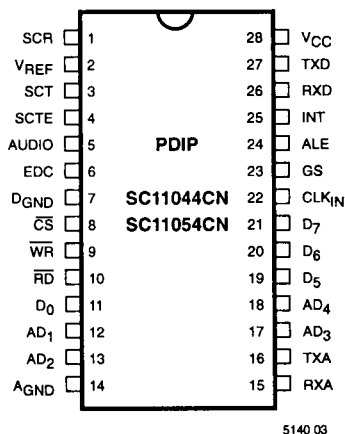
SCR 1
$V_{REF}$ 2
SCT 3
SCTE 4
AUDIO 5
EDC 6
$D_{GND}$ 7
$\overline{CS}$ 8
$\overline{WR}$ 9
$\overline{RD}$ 10
$D_0$ 11
$AD_1$ 12
$AD_2$ 13
$A_{GND}$ 14

PDIP
SC11044CN
SC11054CN

28 $V_{CC}$
27 TXD
26 RXD
25 INT
24 ALE
23 GS
22 $CLK_{IN}$
21 $D_7$
20 $D_6$
19 $D_5$
18 $AD_4$
17 $AD_3$
16 TXA
15 RXA

5140 03